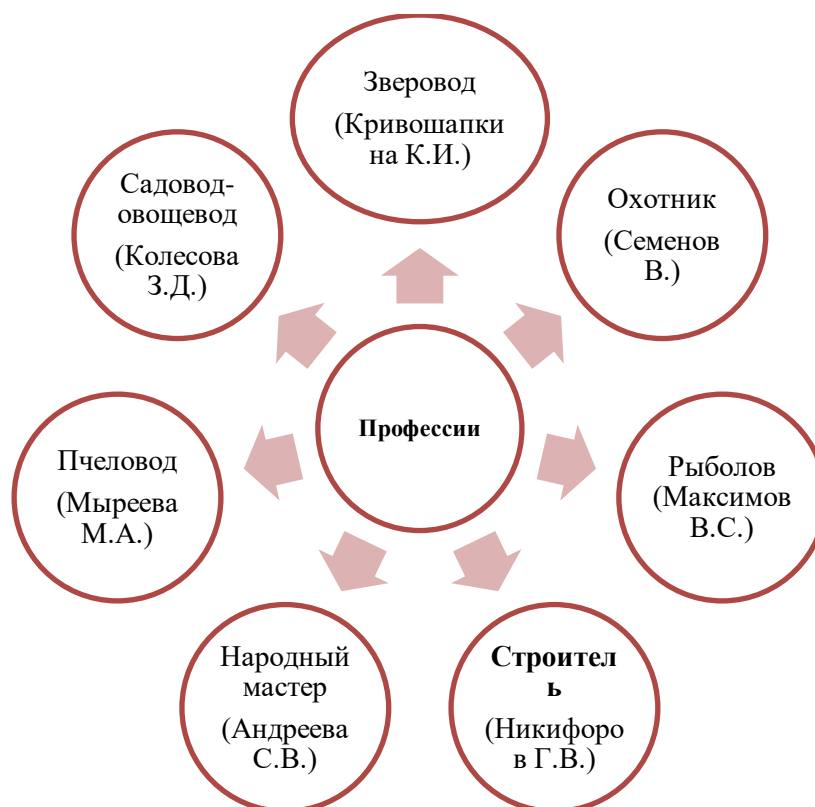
Профессии

Зверовод
(Кривошапкина К.И.)

Охотник
(Семенов В.)

Рыболов
(Максимов В.С.)

**Строитель**
(Никифоров Г.В.)

Народный мастер
(Андреева С.В.)

Пчеловод
(Мыреева М.А.)

Садовод-овощевод
(Колесова З.Д.)